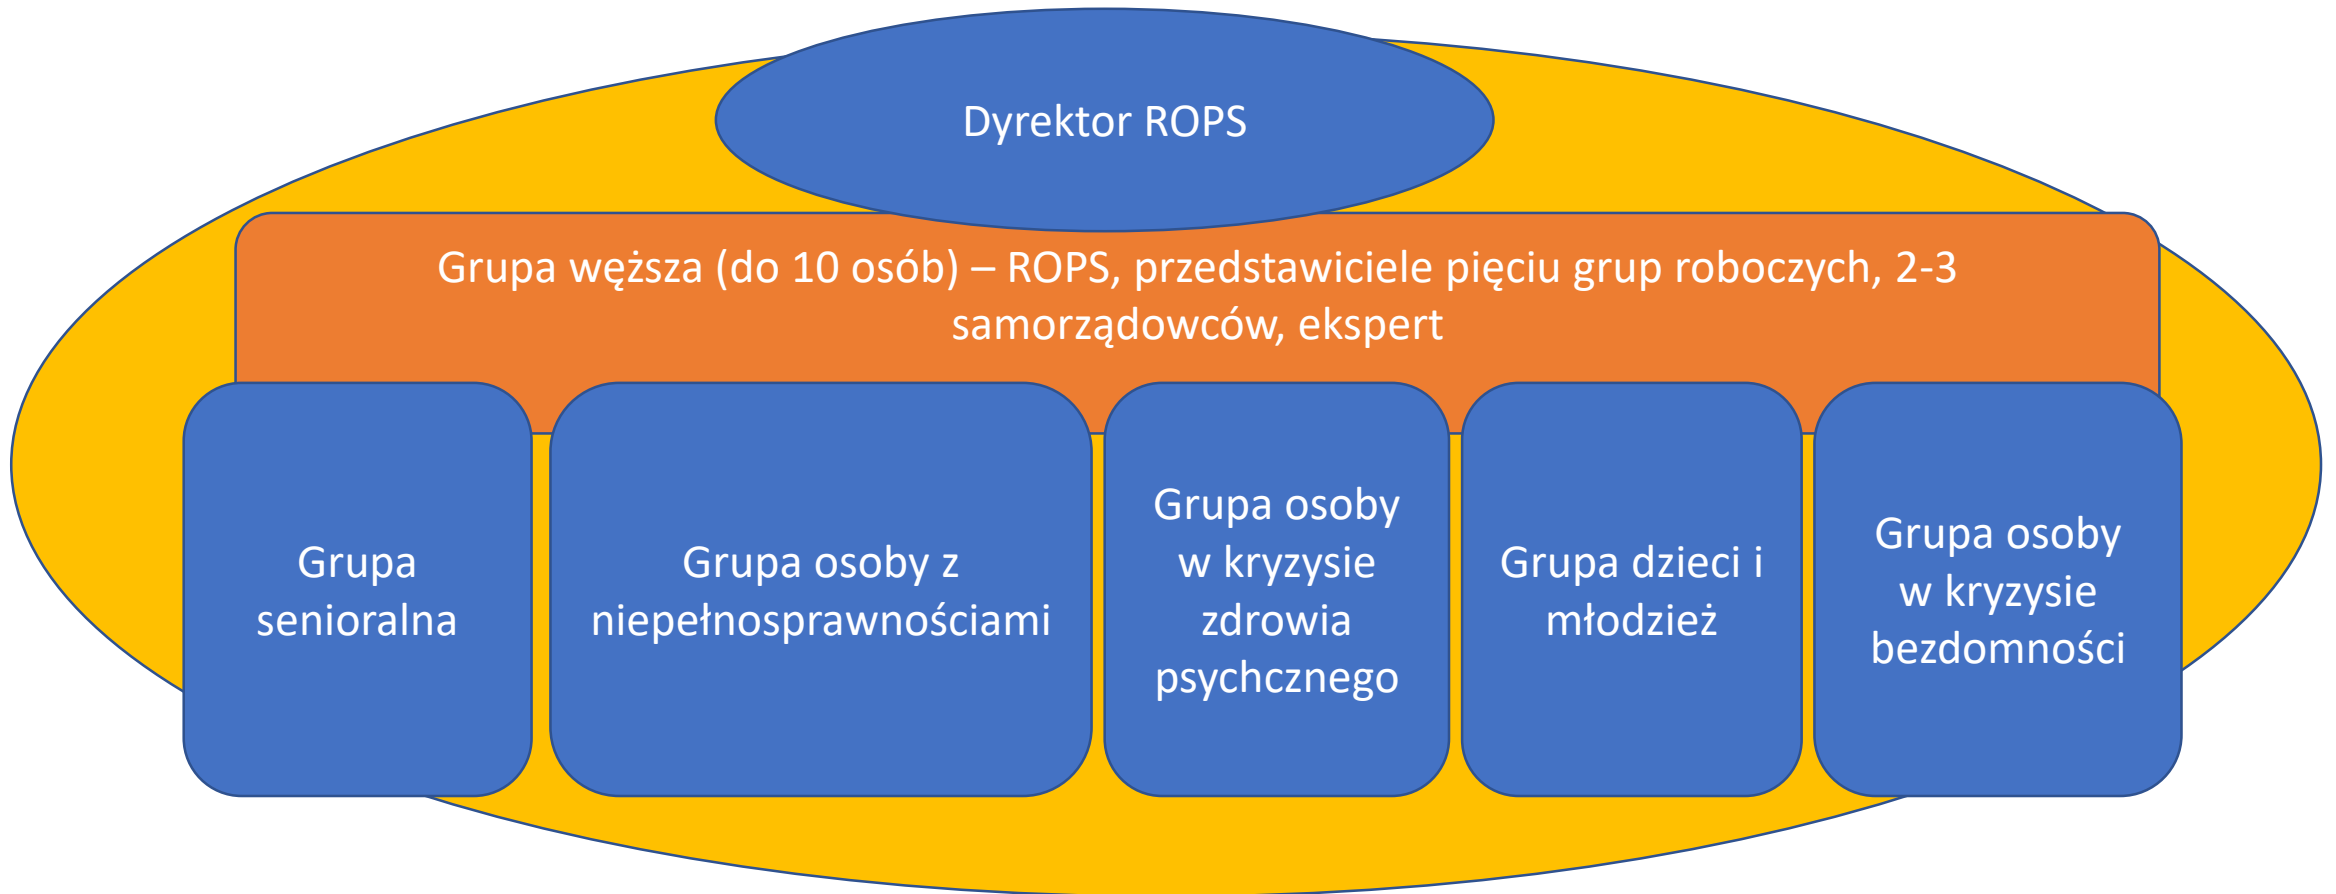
Dyrektor ROPS

Grupa węższa (do 10 osób) – ROPS, przedstawiciele pięciu grup roboczych, 2-3 samorządowców, ekspert

Grupa senioralna

Grupa osoby z niepełnosprawnościami

Grupa osoby w kryzysie zdrowia psychcznego

Grupa dzieci i młodzież

Grupa osoby w kryzysie bezdomności